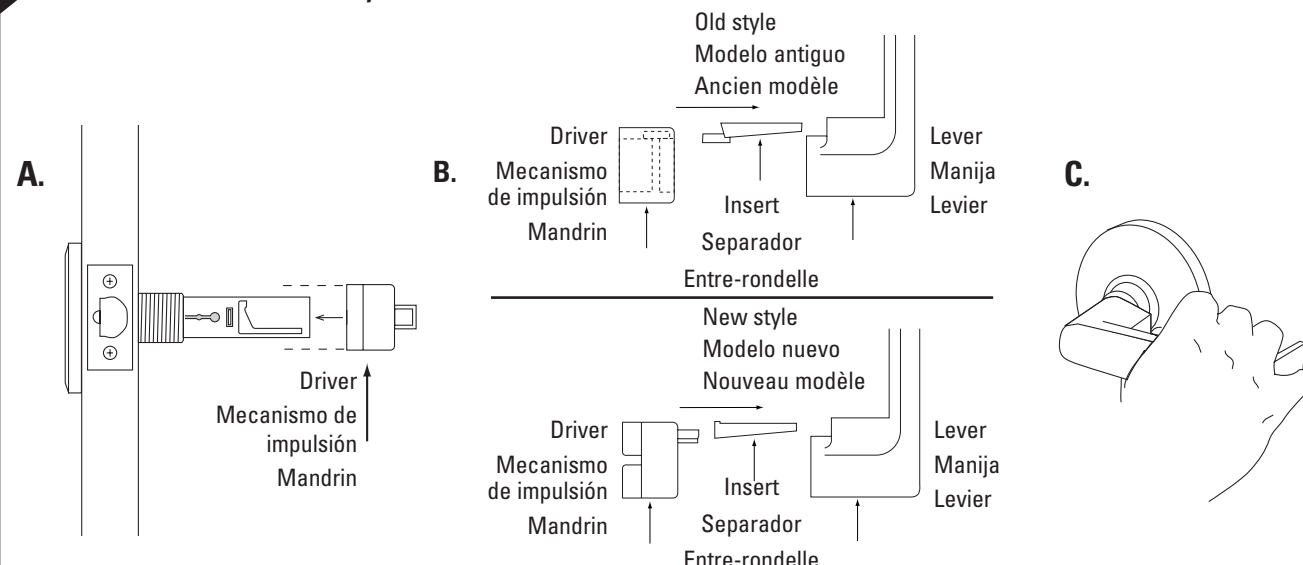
A.

Driver
Mecanismo de impulsión
Mandrin

B.

Old style
Modelo antiguo
Ancien modèle

Driver
Mecanismo de impulsión
Mandrin

Insert
Separador
Entre-rondelle

Lever
Manija
Levier

New style
Modelo nuevo
Nouveau modèle

Driver
Mecanismo de impulsión
Mandrin

Insert
Separador
Entre-rondelle

Lever
Manija
Levier

C.